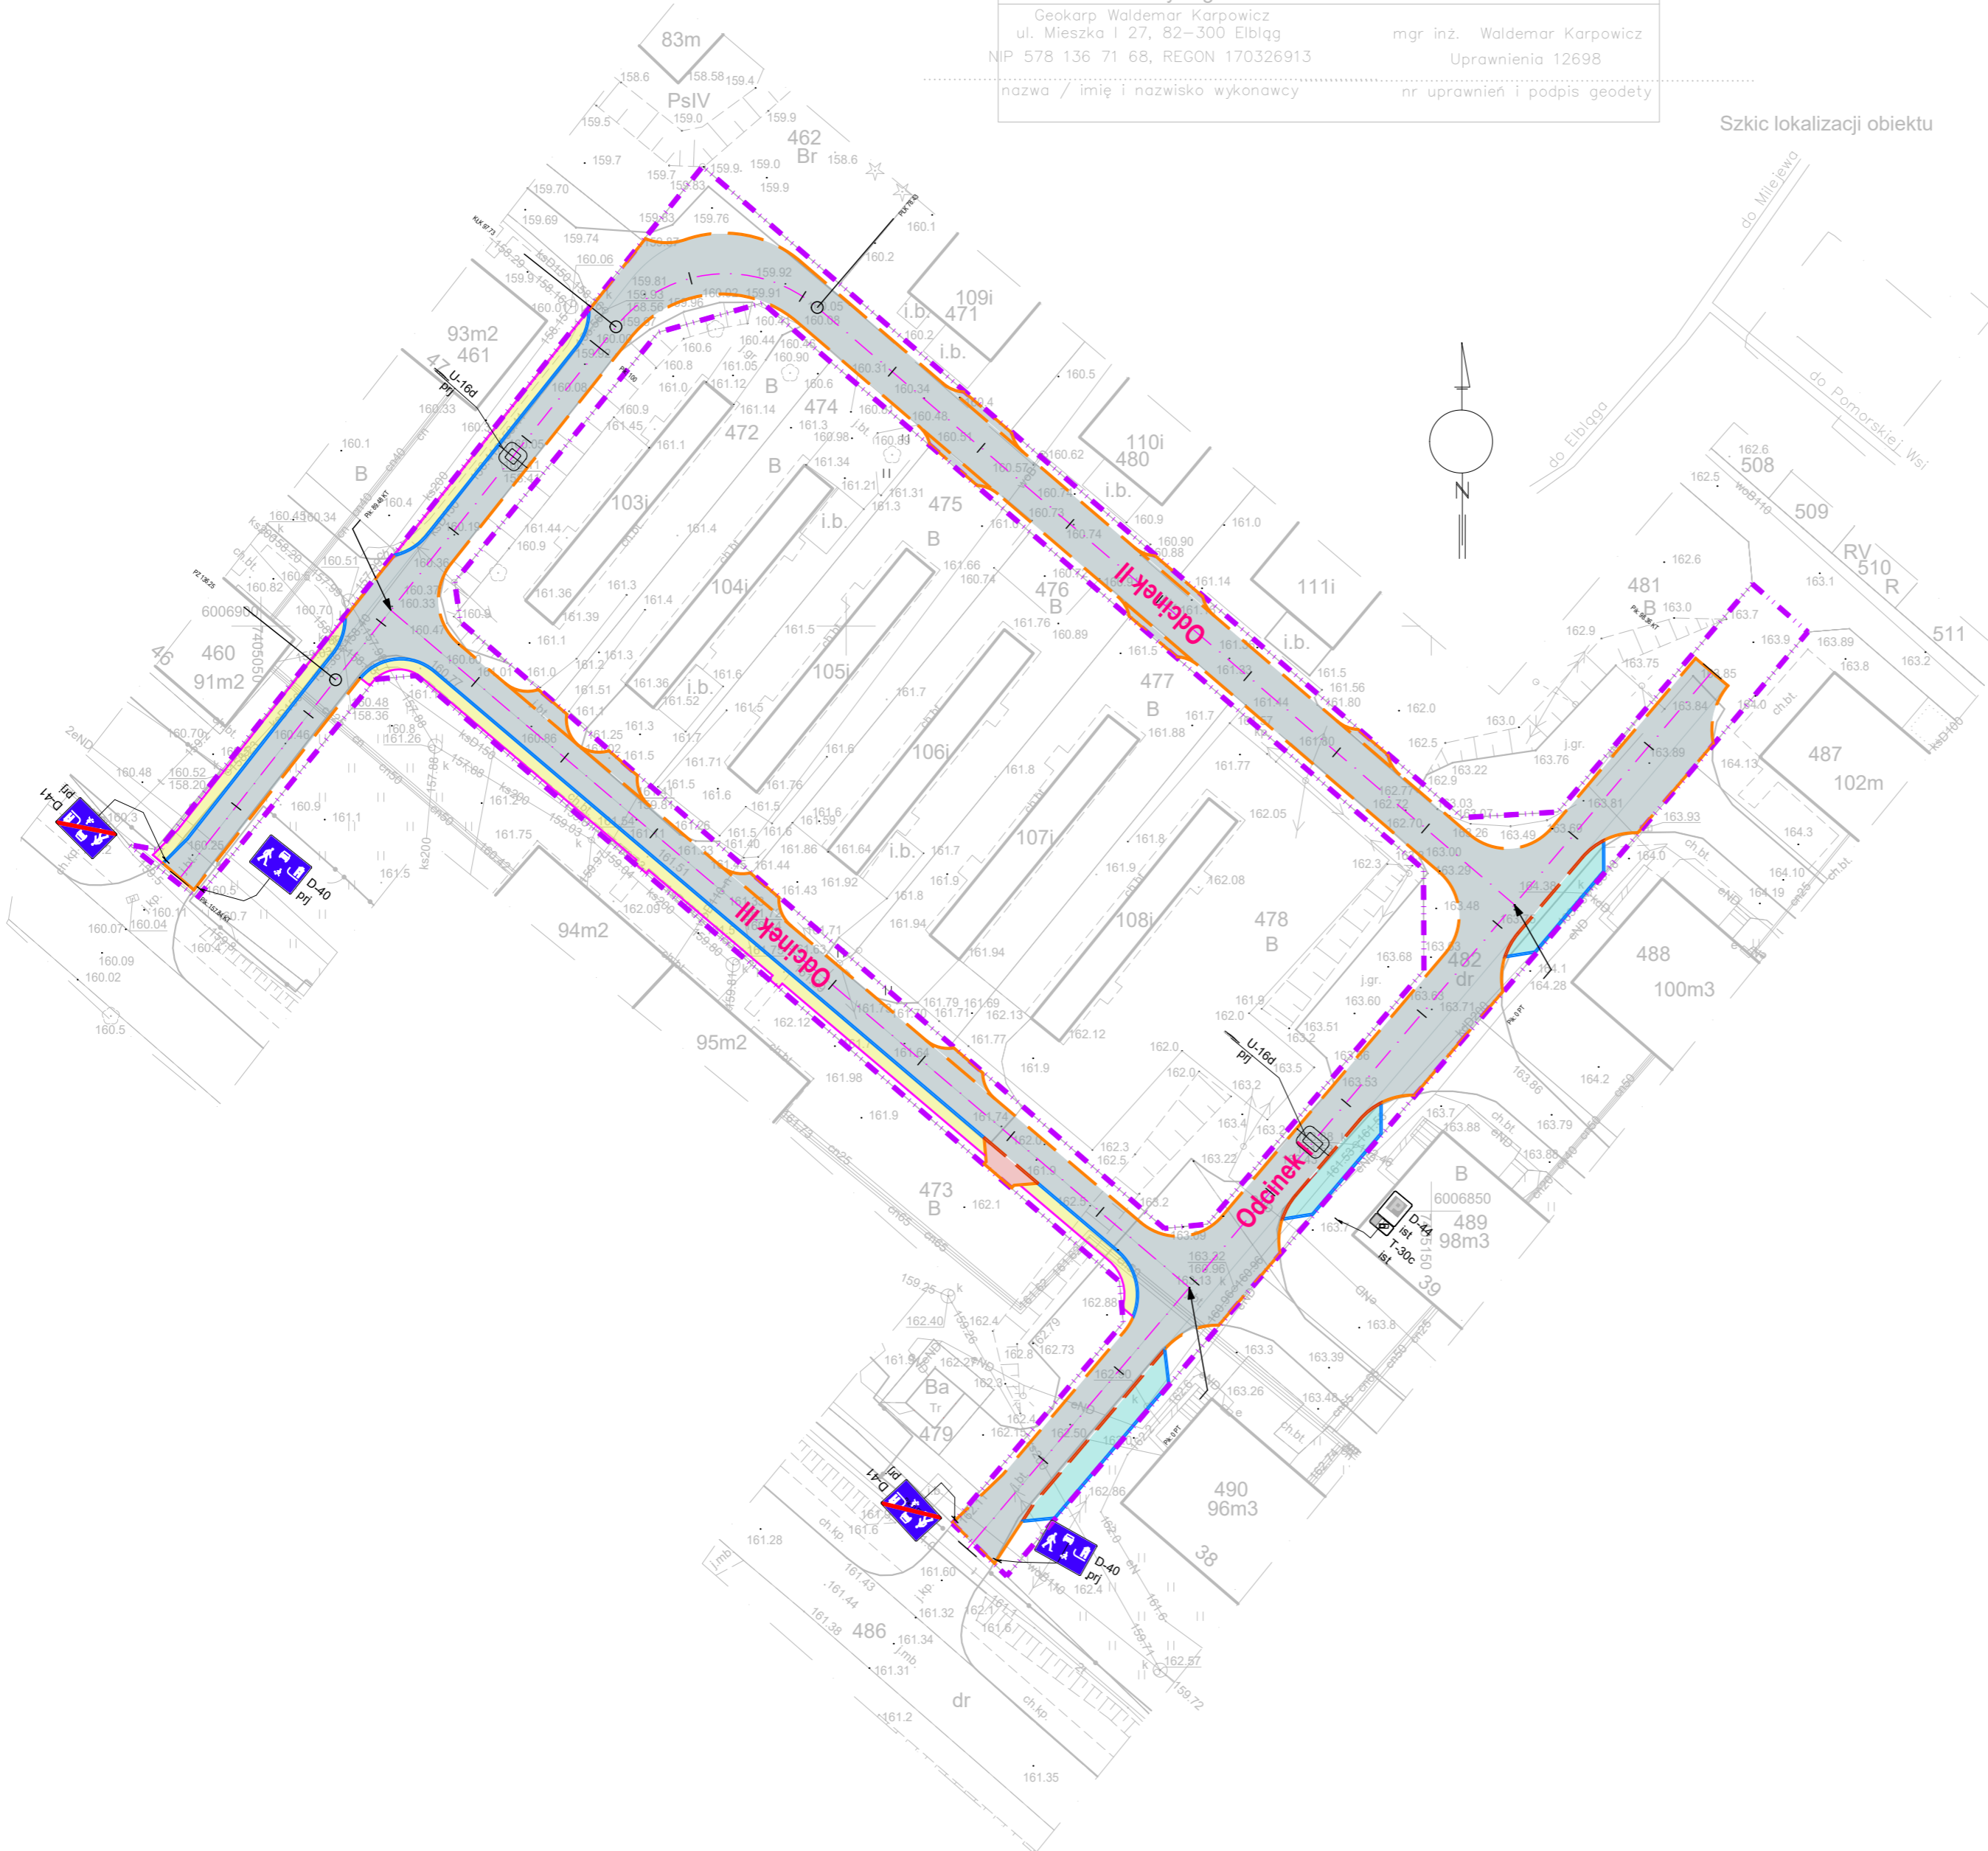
Geokarp Waldemar Karpowicz
ul. Mieszka I 27, 82-300 Elbląg
NIP 578 136 71 68, REGON 170326913
nazwa / imię i nazwisko wykonawcy

mgr inż. Waldemar Karpowicz
Uprawnienia 12698
nr uprawnień i podpis geodety

Szkic lokalizacji obiektu

N

do Milejewa
do Elbląga
do Pomorskiej Wsi

Odcinek I
Odcinek II
Odcinek III

83m
PsIV
462
Br
93m2
461
109i
471
110i
480
111i
103i
104i
105i
106i
107i
108i
472
474
475
476
477
478
481
482
dr
487
102m
488
100m3
489
98m3
490
96m3
38
39
473
479
Ba
Tr
486
dr
94m2
95m2
460
91m2
46
47
508
509
510
511
RV
R
B
i.b.
6006900
6006850

U-16d
prj
D-41
prj
D-40
prj
D-44
ist
T-30c
ist